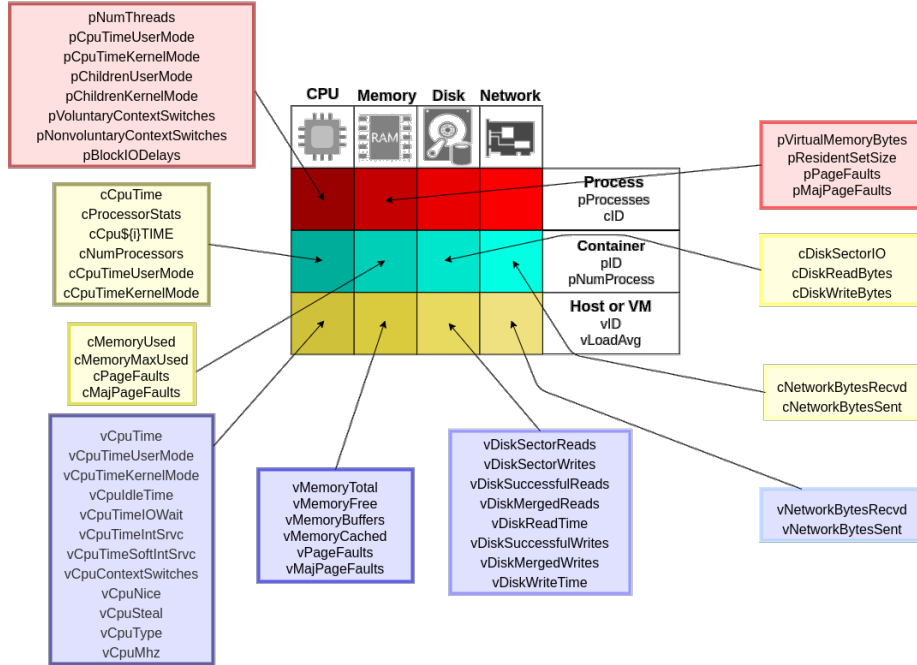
pNumThreads
pCpuTimeUserMode
pCpuTimeKernelMode
pChildrenUserMode
pChildrenKernelMode
pVoluntaryContextSwitches
pNonvoluntaryContextSwitches
pBlockIODelays

CPU Memory Disk Network

RAM

pVirtualMemoryBytes
pResidentSetSize
pPageFaults
pMajPageFaults

cCpuTime
cProcessorStats
cCpu${i}TIME
cNumProcessors
cCpuTimeUserMode
cCpuTimeKernelMode

Process
pProcesses
cID

Container
pID
pNumProcess

cDiskSectorIO
cDiskReadBytes
cDiskWriteBytes

Host or VM
vID
vLoadAvg

cMemoryUsed
cMemoryMaxUsed
cPageFaults
cMajPageFaults

cNetworkBytesRecvd
cNetworkBytesSent

vCpuTime
vCpuTimeUserMode
vCpuTimeKernelMode
vCpuIdleTime
vCpuTimeIOWait
vCpuTimeIntSrvc
vCpuTimeSoftIntSrvc
vCpuContextSwitches
vCpuNice
vCpuSteal
vCpuType
vCpuMhz

vMemoryTotal
vMemoryFree
vMemoryBuffers
vMemoryCached
vPageFaults
vMajPageFaults

vDiskSectorReads
vDiskSectorWrites
vDiskSuccessfulReads
vDiskMergedReads
vDiskReadTime
vDiskSuccessfulWrites
vDiskMergedWrites
vDiskWriteTime

vNetworkBytesRecvd
vNetworkBytesSent